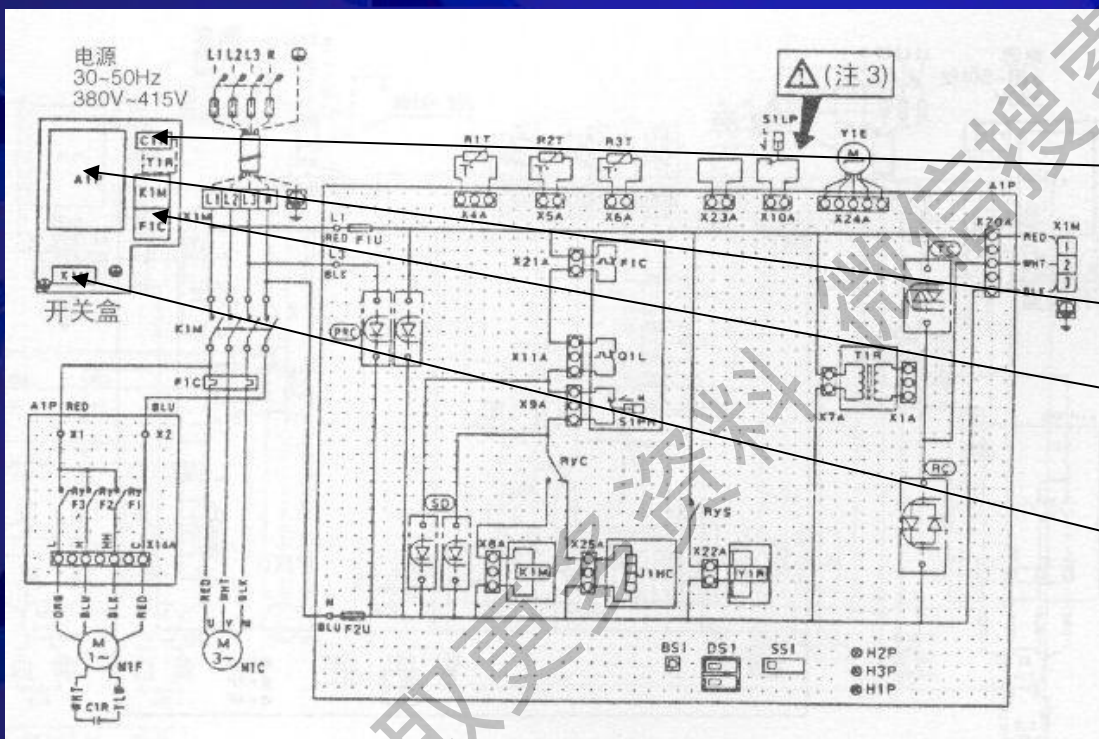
电源
30~50Hz
380V~415V

L1 L2 L3 N

C1R
T1R
A1P
K1M
F1C
X1M
开关盒

⚠(注 3)

S1LP
Y1E
R1T
R2T
R3T
X4A
X5A
X6A
X23A
X10A
X24A
A1P
X20A
X1M
RED
WHT
BLK
1
2
3

L1 L2 L3 N
L1
RED F1U
L3
BLK
X21A
F1C
PRC
K1M
X11A
Q1L
X9A
S1PH
T1R
X7A
X1A
TC
RC
F1C
A1P RED
BLU
X1
X2
R1T F3
R2T F2
R3T F1
X16A
RyC
RyS
SD
X8A
K1M
X25A
K1HC
X22A
Y1R
ORG
BLU
BLK
RED
RED
WHT
BLK
M 1~
M1F
M 3~
M1C
U V W
C1R
N
BLU F2U
BS1
DS1
SS1
H2P
H3P
H1P